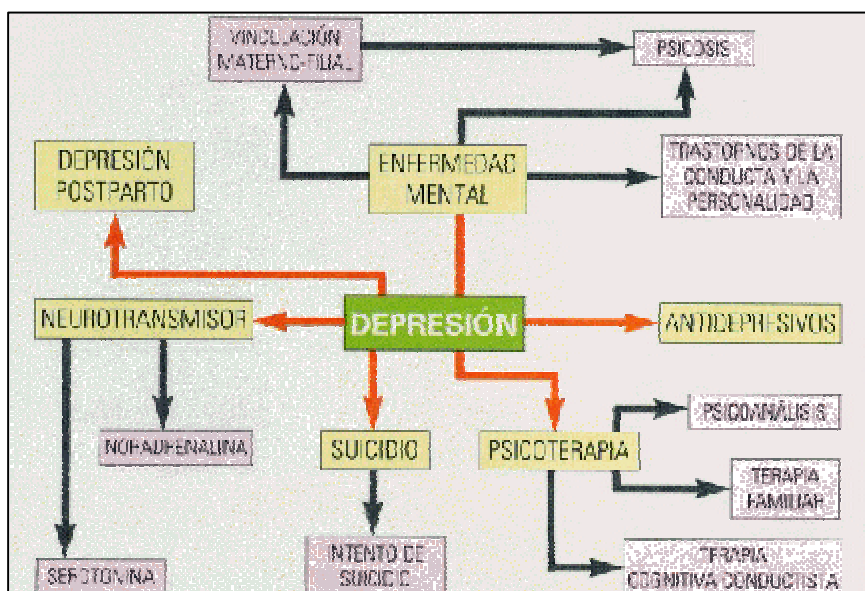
VINCULACIÓN MATERNO-FILIAL

PSICOSIS

DEPRESIÓN POSTPARTO

ENFERMEDAD MENTAL

TRASTORNOS DE LA CONDUCTA Y LA PERSONALIDAD

NEUROTRANSMISOR

DEPRESIÓN

ANTIDEPRESIVOS

PSICOANÁLISIS

NORADRENALINA

SUICIDIO

PSICOTERAPIA

TERAPIA FAMILIAR

SEROTONINA

INTENTO DE SUICIDIO

TERAPIA COGNITIVA CONDUCTISTA